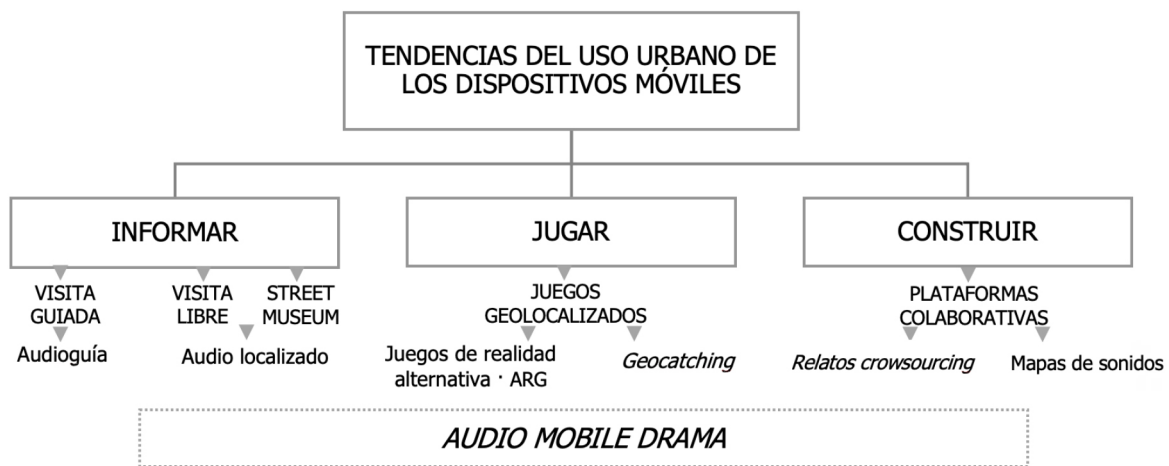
TENDENCIAS DEL USO URBANO DE LOS DISPOSITIVOS MÓVILES

INFORMAR

VISITA GUIADA

Audioguía

VISITA LIBRE

STREET MUSEUM

Audio localizado

JUGAR

JUEGOS GEOLOCALIZADOS

Juegos de realidad alternativa · ARG

*Geocatching*

CONSTRUIR

PLATAFORMAS COLABORATIVAS

*Relatos crowsourcing*

Mapas de sonidos

*AUDIO MOBILE DRAMA*